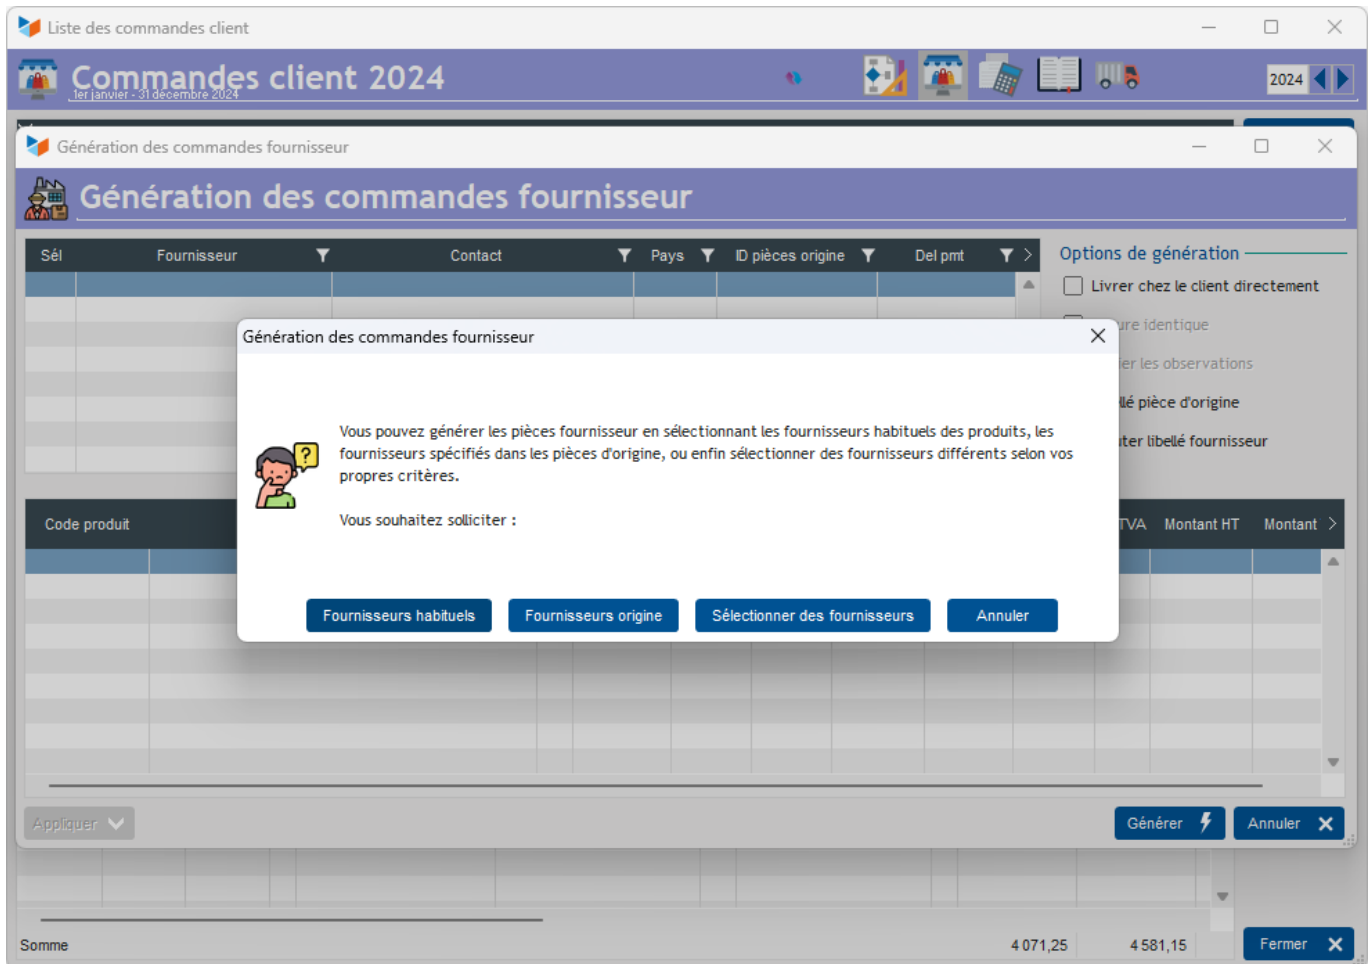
Liste des commandes client

Commandes client 2024
1er janvier - 31 décembre 2024

2024

Génération des commandes fournisseur

Génération des commandes fournisseur

| Sél | Fournisseur | Contact | Pays | ID pièces origine | Del pmt |
|---|---|---|---|---|---|

Options de génération
Livrer chez le client directement
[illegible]ure identique
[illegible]er les observations
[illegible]llé pièce d'origine
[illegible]ter libellé fournisseur

Code produit
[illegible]TVA Montant HT Montant

Génération des commandes fournisseur

Vous pouvez générer les pièces fournisseur en sélectionnant les fournisseurs habituels des produits, les fournisseurs spécifiés dans les pièces d'origine, ou enfin sélectionner des fournisseurs différents selon vos propres critères.

Vous souhaitez solliciter :

Fournisseurs habituels
Fournisseurs origine
Sélectionner des fournisseurs
Annuler

Appliquer
Générer
Annuler

Somme
4 071,25
4 581,15
Fermer